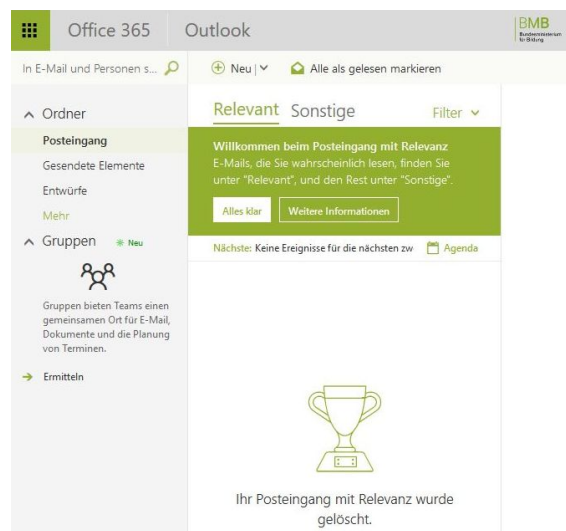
Office 365 Outlook

BMB Bundesministerium für Bildung

In E-Mail und Personen s...

Neu | Alle als gelesen markieren

Ordner
Posteingang
Gesendete Elemente
Entwürfe
Mehr

Gruppen Neu

Gruppen bieten Teams einen gemeinsamen Ort für E-Mail, Dokumente und die Planung von Terminen.

Ermitteln

Relevant Sonstige Filter

Willkommen beim Posteingang mit Relevanz
E-Mails, die Sie wahrscheinlich lesen, finden Sie unter "Relevant", und den Rest unter "Sonstige".

Alles klar Weitere Informationen

Nächste: Keine Ereignisse für die nächsten zw Agenda

Ihr Posteingang mit Relevanz wurde gelöscht.